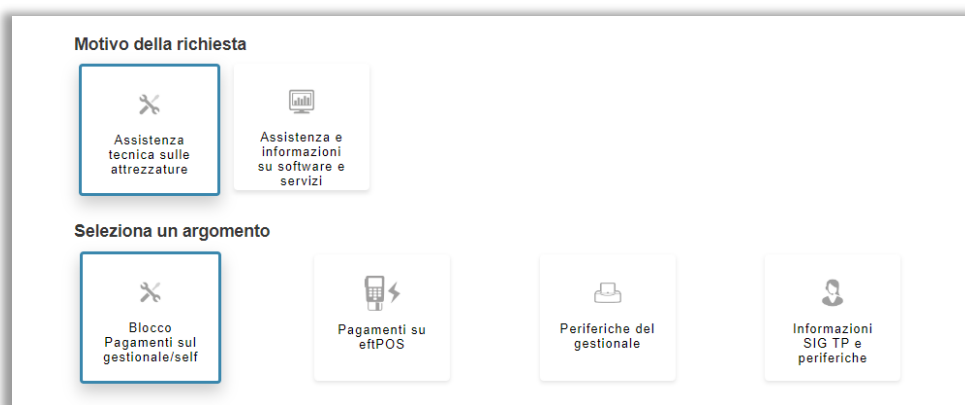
Motivo della richiesta

Assistenza tecnica sulle attrezzature

Assistenza e informazioni su software e servizi

Seleziona un argomento

Blocco Pagamenti sul gestionale/self

Pagamenti su eftPOS

Periferiche del gestionale

Informazioni SIG TP e periferiche